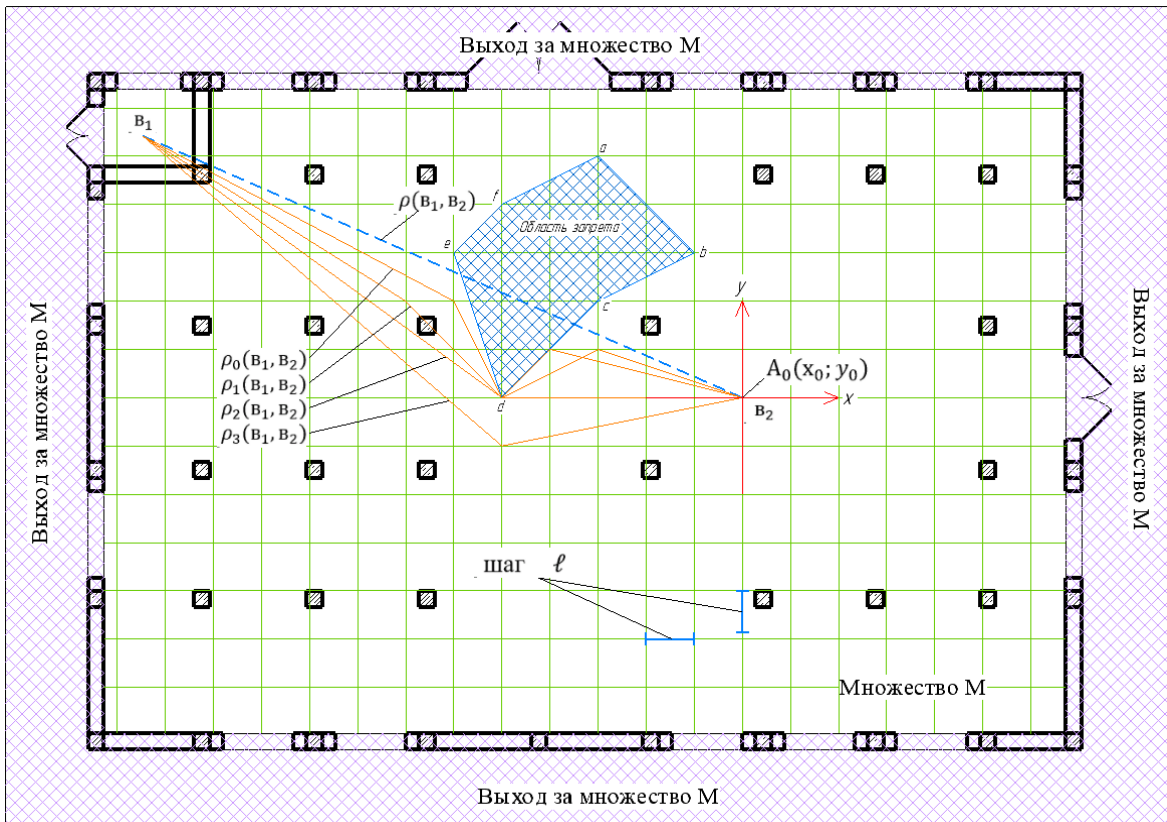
Выход за множество М

$в_1$

$\rho(в_1, в_2)$

a

f

Область запрета

e

b

c

y

Выход за множество М

Выход за множество М

$\rho_0(в_1, в_2)$
$\rho_1(в_1, в_2)$
$\rho_2(в_1, в_2)$
$\rho_3(в_1, в_2)$

d

$A_0(x_0; y_0)$

x

$в_2$

шаг $\ell$

Множество М

Выход за множество М